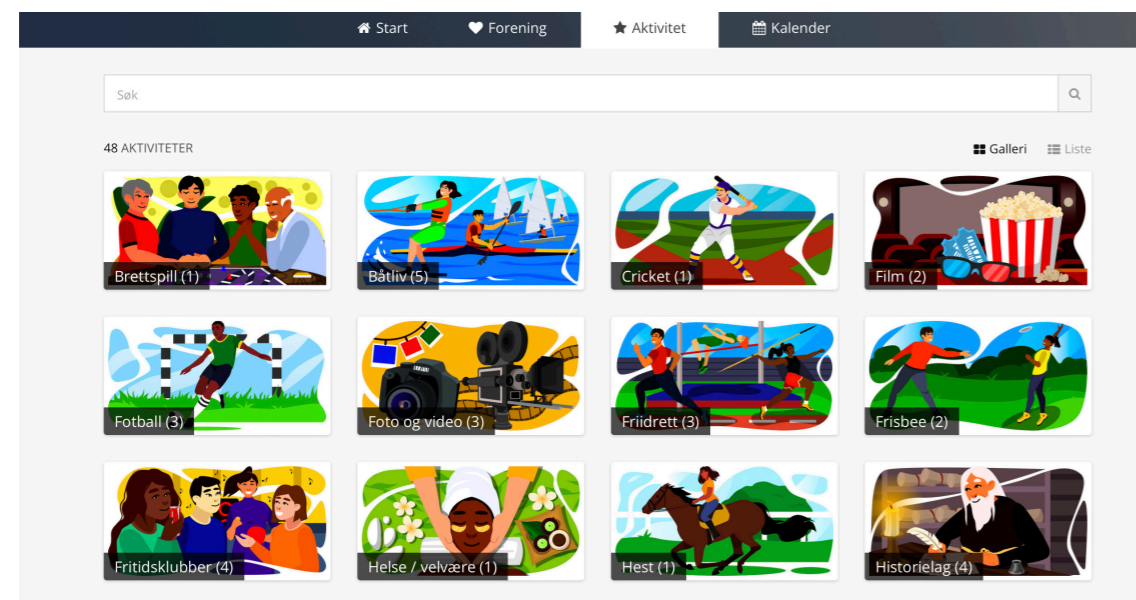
Start Forening Aktivitet Kalender

Søk

48 AKTIVITETER

Galleri Liste

Brettspill (1)
Båtliv (5)
Cricket (1)
Film (2)
Fotball (3)
Foto og video (3)
Friidrett (3)
Frisbee (2)
Fritidsklubber (4)
Helse / velvære (1)
Hest (1)
Historielag (4)